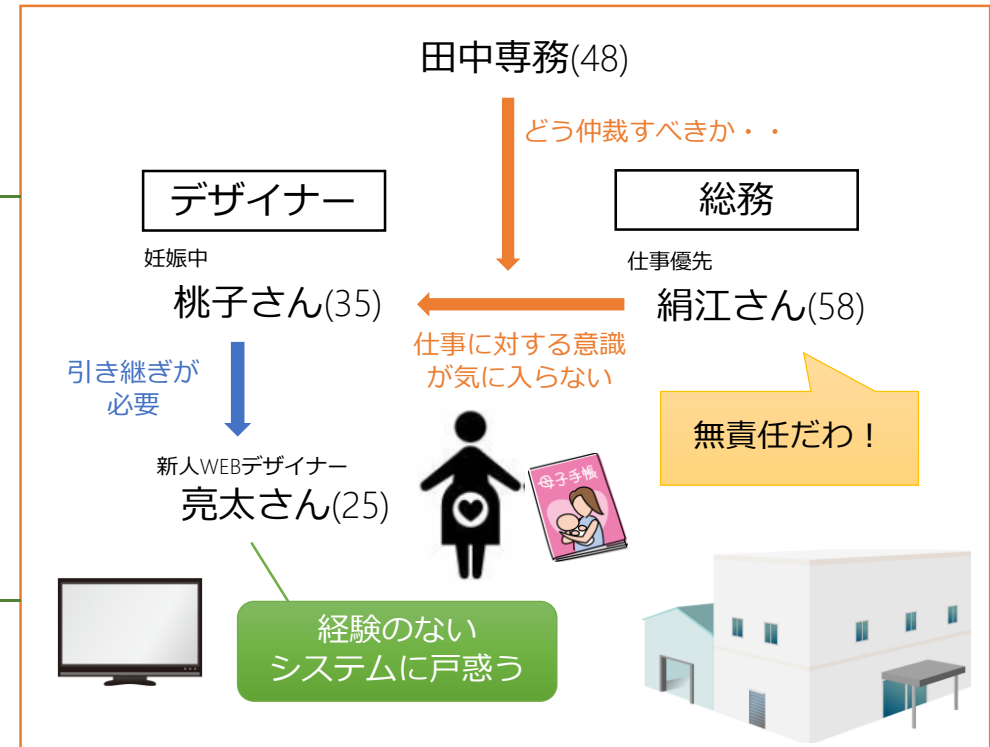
田中専務(48)

どう仲裁すべきか・・

デザイナー

総務

妊娠中
桃子さん(35)

仕事優先
絹江さん(58)

仕事に対する意識が気に入らない

無責任だわ！

引き継ぎが必要

新人WEBデザイナー
亮太さん(25)

母子手帳

経験のないシステムに戸惑う